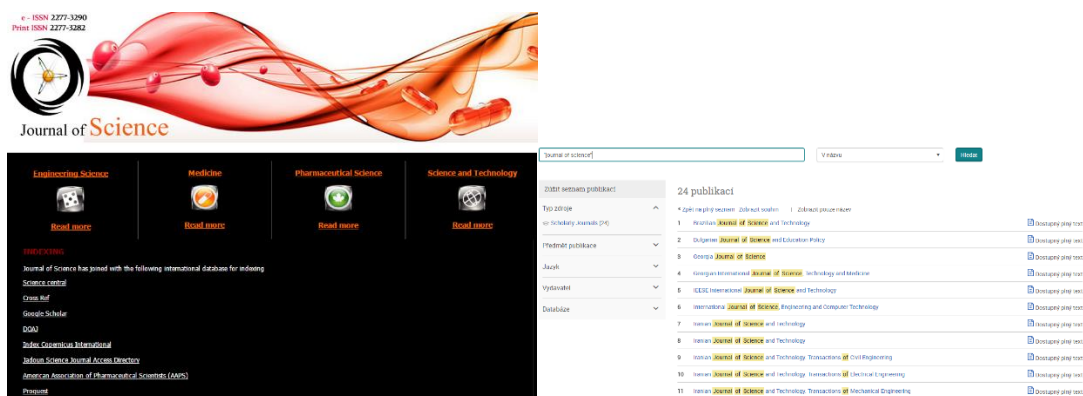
e - ISSN 2277-3290
Print ISSN 2277-3282

Journal of Science

Engineering Science
Read more

Medicine
Read more

Pharmaceutical Science
Read more

Science and Technology
Read more

INDEXING

Journal of Science has joined with the following international database for indexing

Science central

Cross Ref

Google Scholar

DOAJ

Index Copernicus International

Jadoun Science Journal Access Directory

American Association of Pharmaceutical Scientists (AAPS)

Proquest

"journal of science"

V názvu

Hledat

Zúžit seznam publikací

Typ zdroje

Scholarly Journals (24)

Předmět publikace

Jazyk

Vydavatel

Databáze

24 publikací

Zpět na plný seznam Zobrazit souhrn | Zobrazit plnou nazev

1 Brazilian Journal of Science and Technology Dostupný plný text

2 Bulgarian Journal of Science and Education Policy Dostupný plný text

3 Georgia Journal of Science Dostupný plný text

4 Georgian International Journal of Science, Technology and Medicine Dostupný plný text

5 IEESE International Journal of Science and Technology Dostupný plný text

6 International Journal of Science, Engineering and Computer Technology Dostupný plný text

7 Iranian Journal of Science and Technology Dostupný plný text

8 Iranian Journal of Science and Technology Dostupný plný text

9 Iranian Journal of Science and Technology. Transactions of Civil Engineering Dostupný plný text

10 Iranian Journal of Science and Technology. Transactions of Electrical Engineering Dostupný plný text

11 Iranian Journal of Science and Technology. Transactions of Mechanical Engineering Dostupný plný text